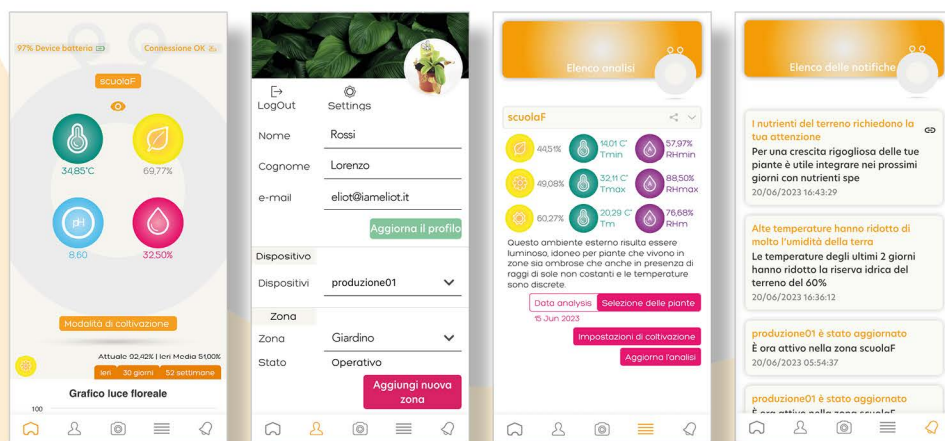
97% Device batteria
Connessione OK
scuolaF
34,85°C
69,77%
pH
8,60
32,50%
Modalità di coltivazione
Attuale 92,42% | Ieri Media 51,00%
Ieri
30 giorni
52 settimane
Grafico luce floreale
100

LogOut
Settings
Nome
Rossi
Cognome
Lorenzo
e-mail
eliot@iameliot.it
Aggiorna il profilo
Dispositivo
Dispositivi
produzione01
Zona
Zona
Giardino
Stato
Operativo
Aggiungi nuova zona

Elenco analisi
scuolaF
44,51%
14,01 C° Tmin
57,97% RHmin
49,08%
32,11 C° Tmax
88,50% RHmax
60,27%
20,29 C° Tm
76,68% RHm
Questo ambiente esterno risulta essere luminoso, idoneo per piante che vivono in zone sia ombrose che anche in presenza di raggi di sole non costanti e le temperature sono discrete.
Data analysis
Selezione delle piante
15 Jun 2023
Impostazioni di coltivazione
Aggiorna l'analisi

Elenco delle notifiche
I nutrienti del terreno richiedono la tua attenzione
Per una crescita rigogliosa delle tue piante è utile integrare nei prossimi giorni con nutrienti spe
20/06/2023 16:43:29
Alte temperature hanno ridotto di molto l'umidità della terra
Le temperature degli ultimi 2 giorni hanno ridotto la riserva idrica del terreno del 60%
20/06/2023 16:36:12
produzione01 è stato aggiornato
È ora attivo nella zona scuolaF
20/06/2023 05:54:37
produzione01 è stato aggiornato
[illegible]